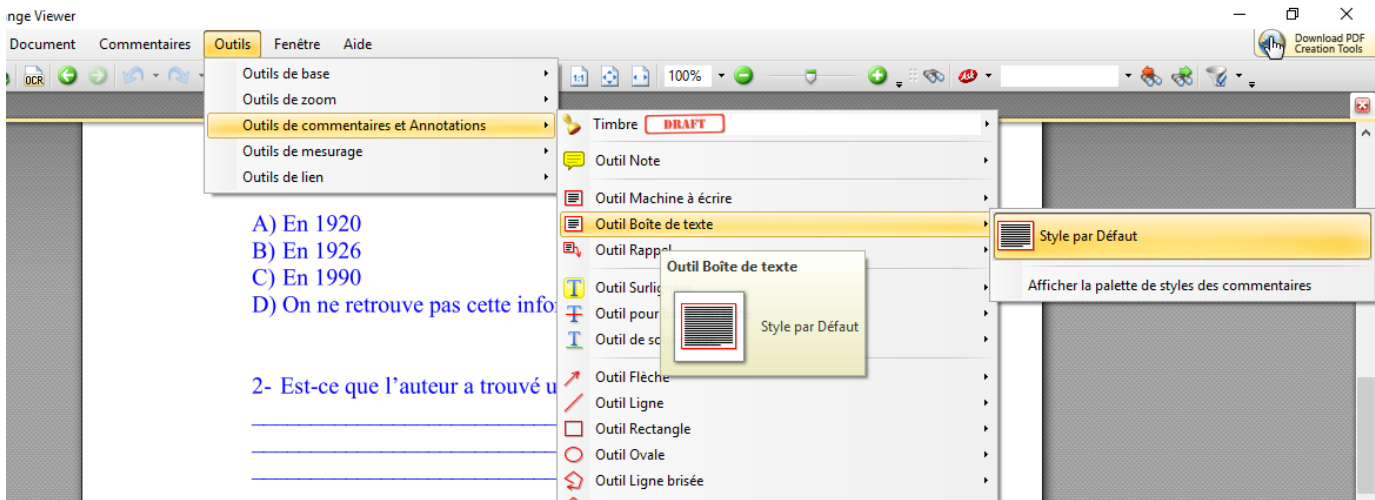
nge Viewer

Document Commentaires Outils Fenêtre Aide

Download PDF Creation Tools

OCR

100%

Outils de base
Outils de zoom
Outils de commentaires et Annotations
Outils de mesurage
Outils de lien

Timbre DRAFT
Outil Note
Outil Machine à écrire
Outil Boîte de texte
Outil Rappel
Outil Surlig
Outil pour
Outil de so
Outil Flèche
Outil Ligne
Outil Rectangle
Outil Ovale
Outil Ligne brisée

Style par Défaut
Afficher la palette de styles des commentaires

Outil Boîte de texte
Style par Défaut

A) En 1920
B) En 1926
C) En 1990
D) On ne retrouve pas cette info

2- Est-ce que l'auteur a trouvé u